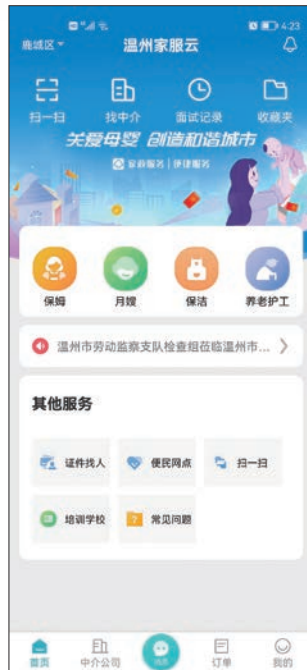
4:23

鹿城区

温州家服云

扫一扫

找中介

面试记录

收藏夹

关爱母婴 创造和谐城市

家政服务 | 便捷服务

保姆

月嫂

保洁

养老护工

温州市劳动监察支队检查组莅临温州市...

其他服务

证件找人

便民网点

扫一扫

培训学校

常见问题

首页

中介公司

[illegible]

订单

我的